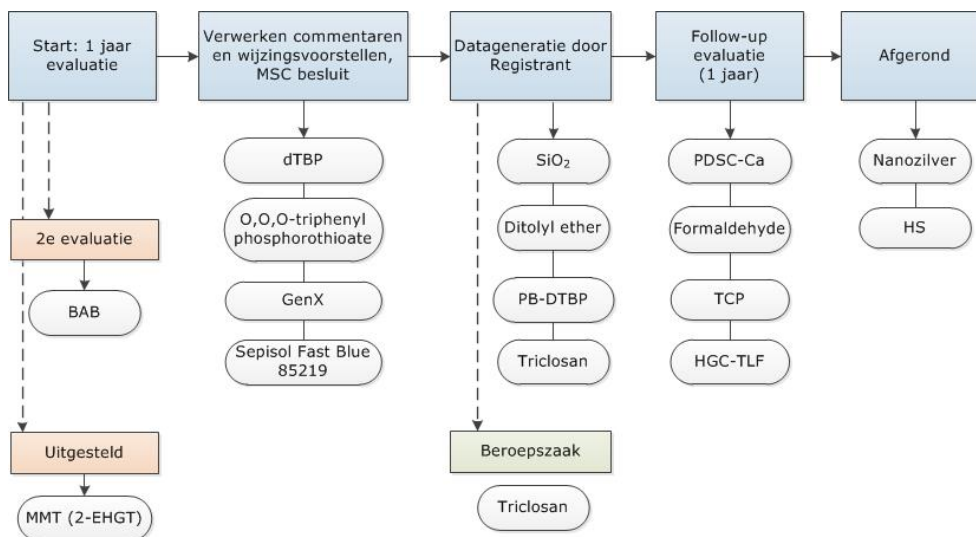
Start: 1 jaar evaluatie

Verwerken commentaren en wijzingsvoorstellen, MSC besluit

Datageneratie door Registrant

Follow-up evaluatie (1 jaar)

Afgerond

2e evaluatie

BAB

Uitgesteld

MMT (2-EHGT)

dTBP

O,O,O-triphenyl phosphorothioate

GenX

Sepisol Fast Blue 85219

$SiO_2$

Ditolyl ether

PB-DTBP

Triclosan

Beroepszaak

Triclosan

PDSC-Ca

Formaldehyde

TCP

HGC-TLF

Nanozilver

HS